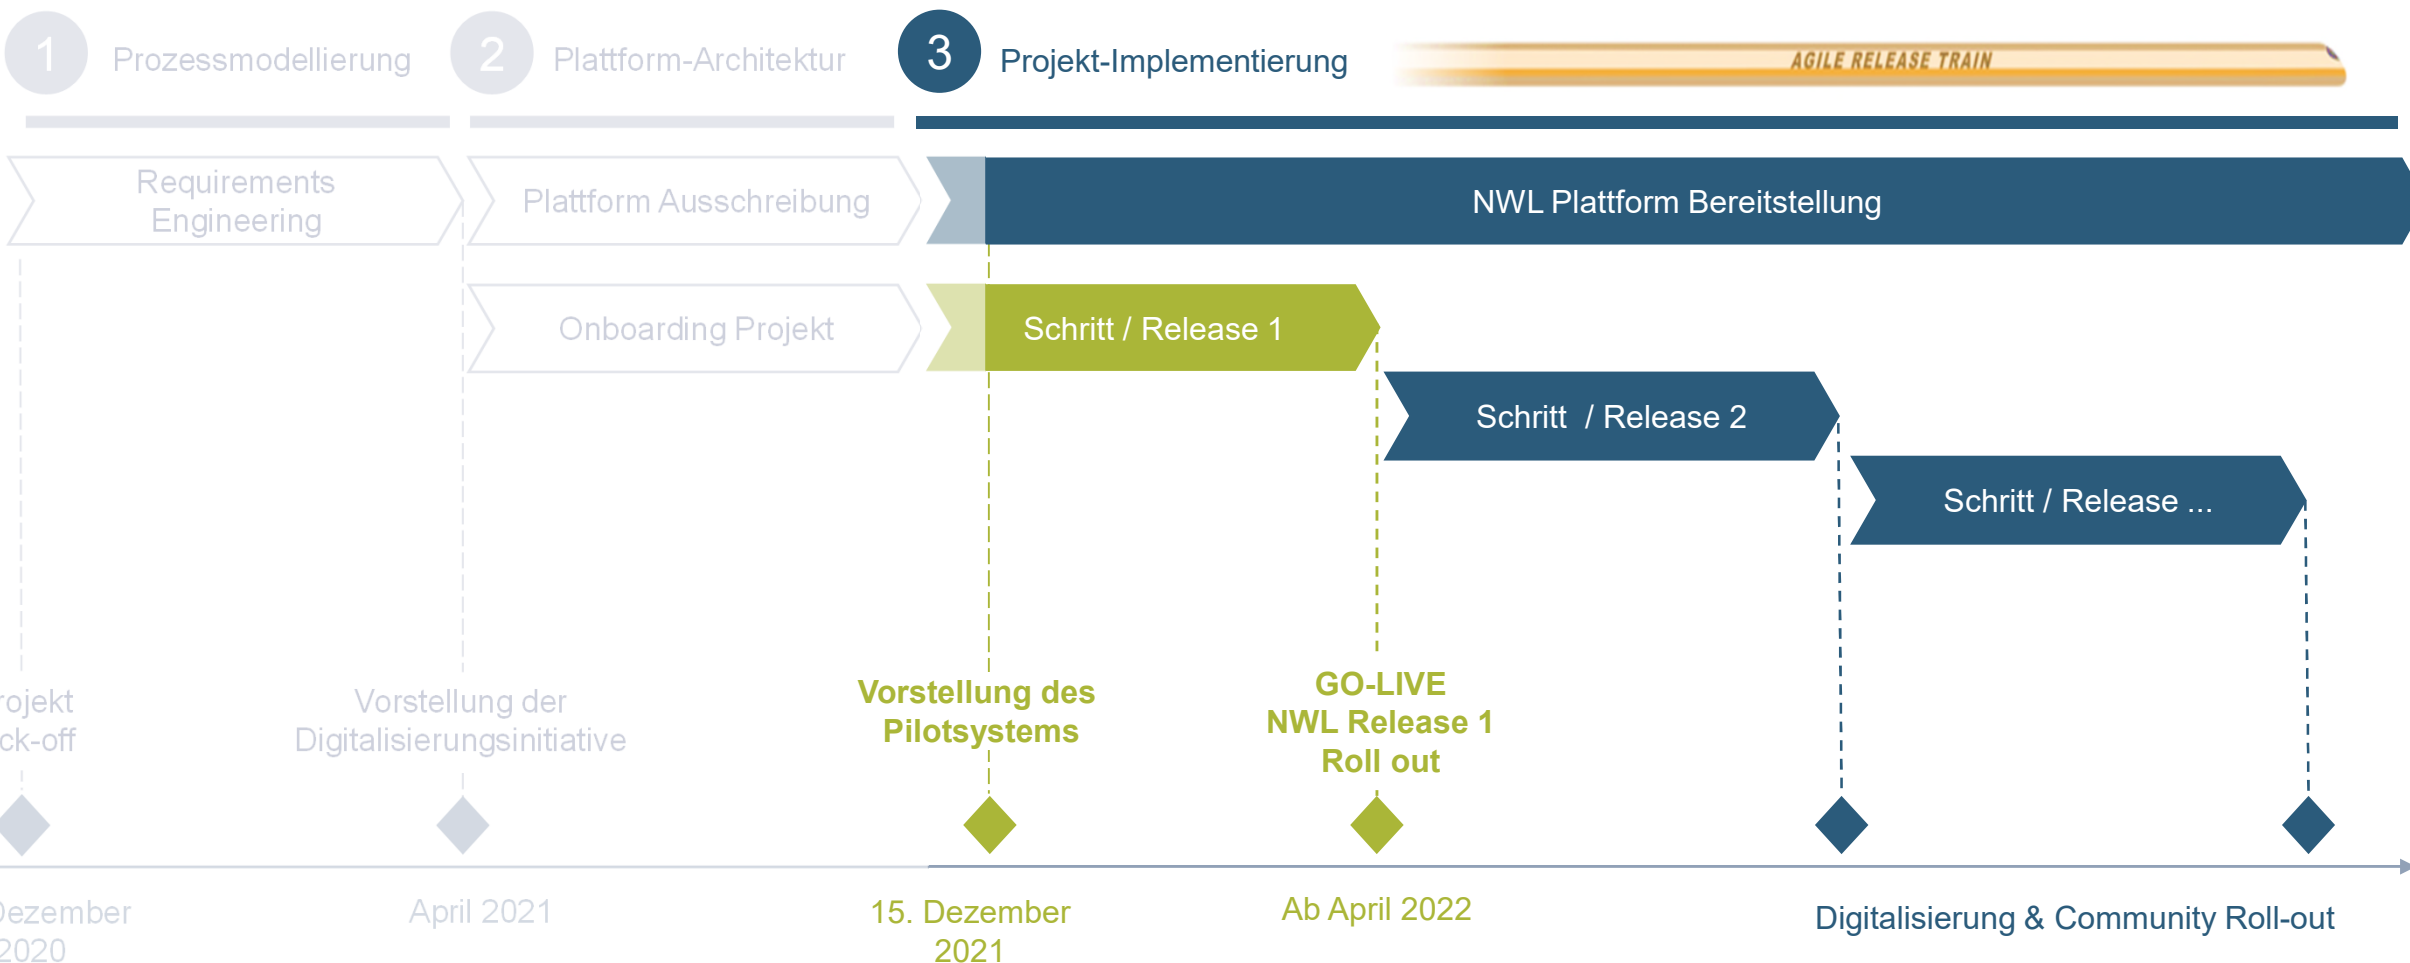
1 Prozessmodellierung

2 Plattform-Architektur

3 Projekt-Implementierung

AGILE RELEASE TRAIN

Requirements Engineering

Plattform Ausschreibung

NWL Plattform Bereitstellung

Onboarding Projekt

Schritt / Release 1

Schritt / Release 2

Schritt / Release ...

rojekt ck-off

Vorstellung der Digitalisierungsinitiative

Vorstellung des Pilotsystems

GO-LIVE NWL Release 1 Roll out

ezember 2020

April 2021

15. Dezember 2021

Ab April 2022

Digitalisierung & Community Roll-out